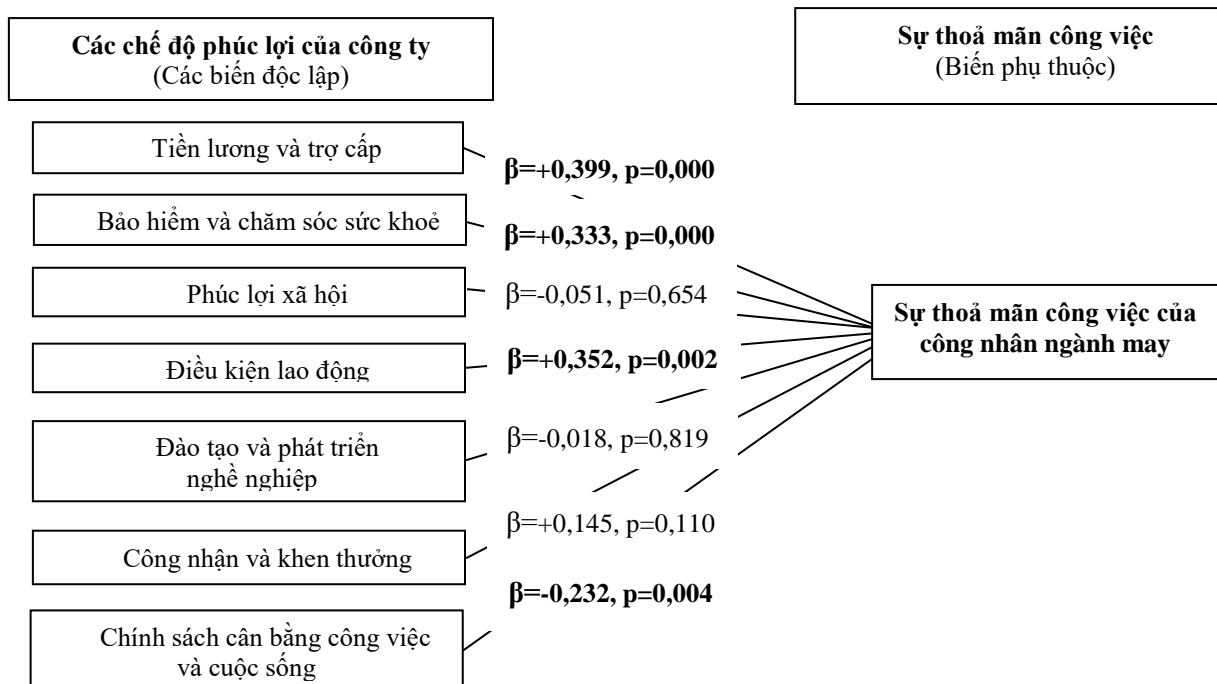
**Các chế độ phúc lợi của công ty**
(Các biến độc lập)

**Sự thoả mãn công việc**
(Biến phụ thuộc)

Tiền lương và trợ cấp

**β=+0,399, p=0,000**

Bảo hiểm và chăm sóc sức khoẻ

**β=+0,333, p=0,000**

Phúc lợi xã hội

β=-0,051, p=0,654

**Sự thoả mãn công việc của công nhân ngành may**

Điều kiện lao động

**β=+0,352, p=0,002**

Đào tạo và phát triển nghề nghiệp

β=-0,018, p=0,819

β=+0,145, p=0,110

Công nhận và khen thưởng

**β=-0,232, p=0,004**

Chính sách cân bằng công việc và cuộc sống